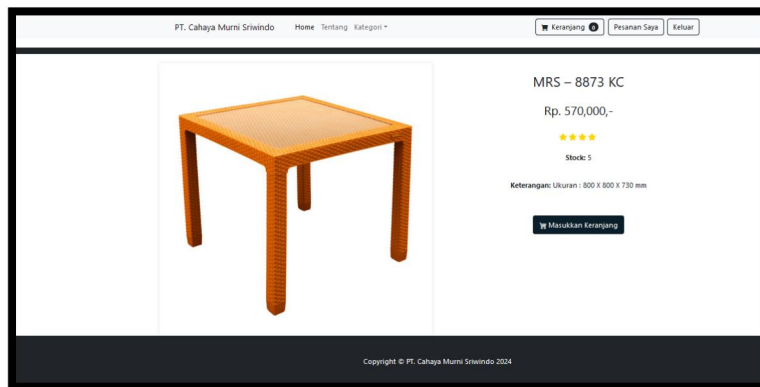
PT. Cahaya Murni Sriwindo Home Tentang Kategori

Keranjang 0 Pesanan Saya Keluar

MRS – 8873 KC

Rp. 570,000,-

★★★★

Stock: 5

Keterangan: Ukuran : 800 X 800 X 730 mm

Masukkan Keranjang

Copyright © PT. Cahaya Murni Sriwindo 2024